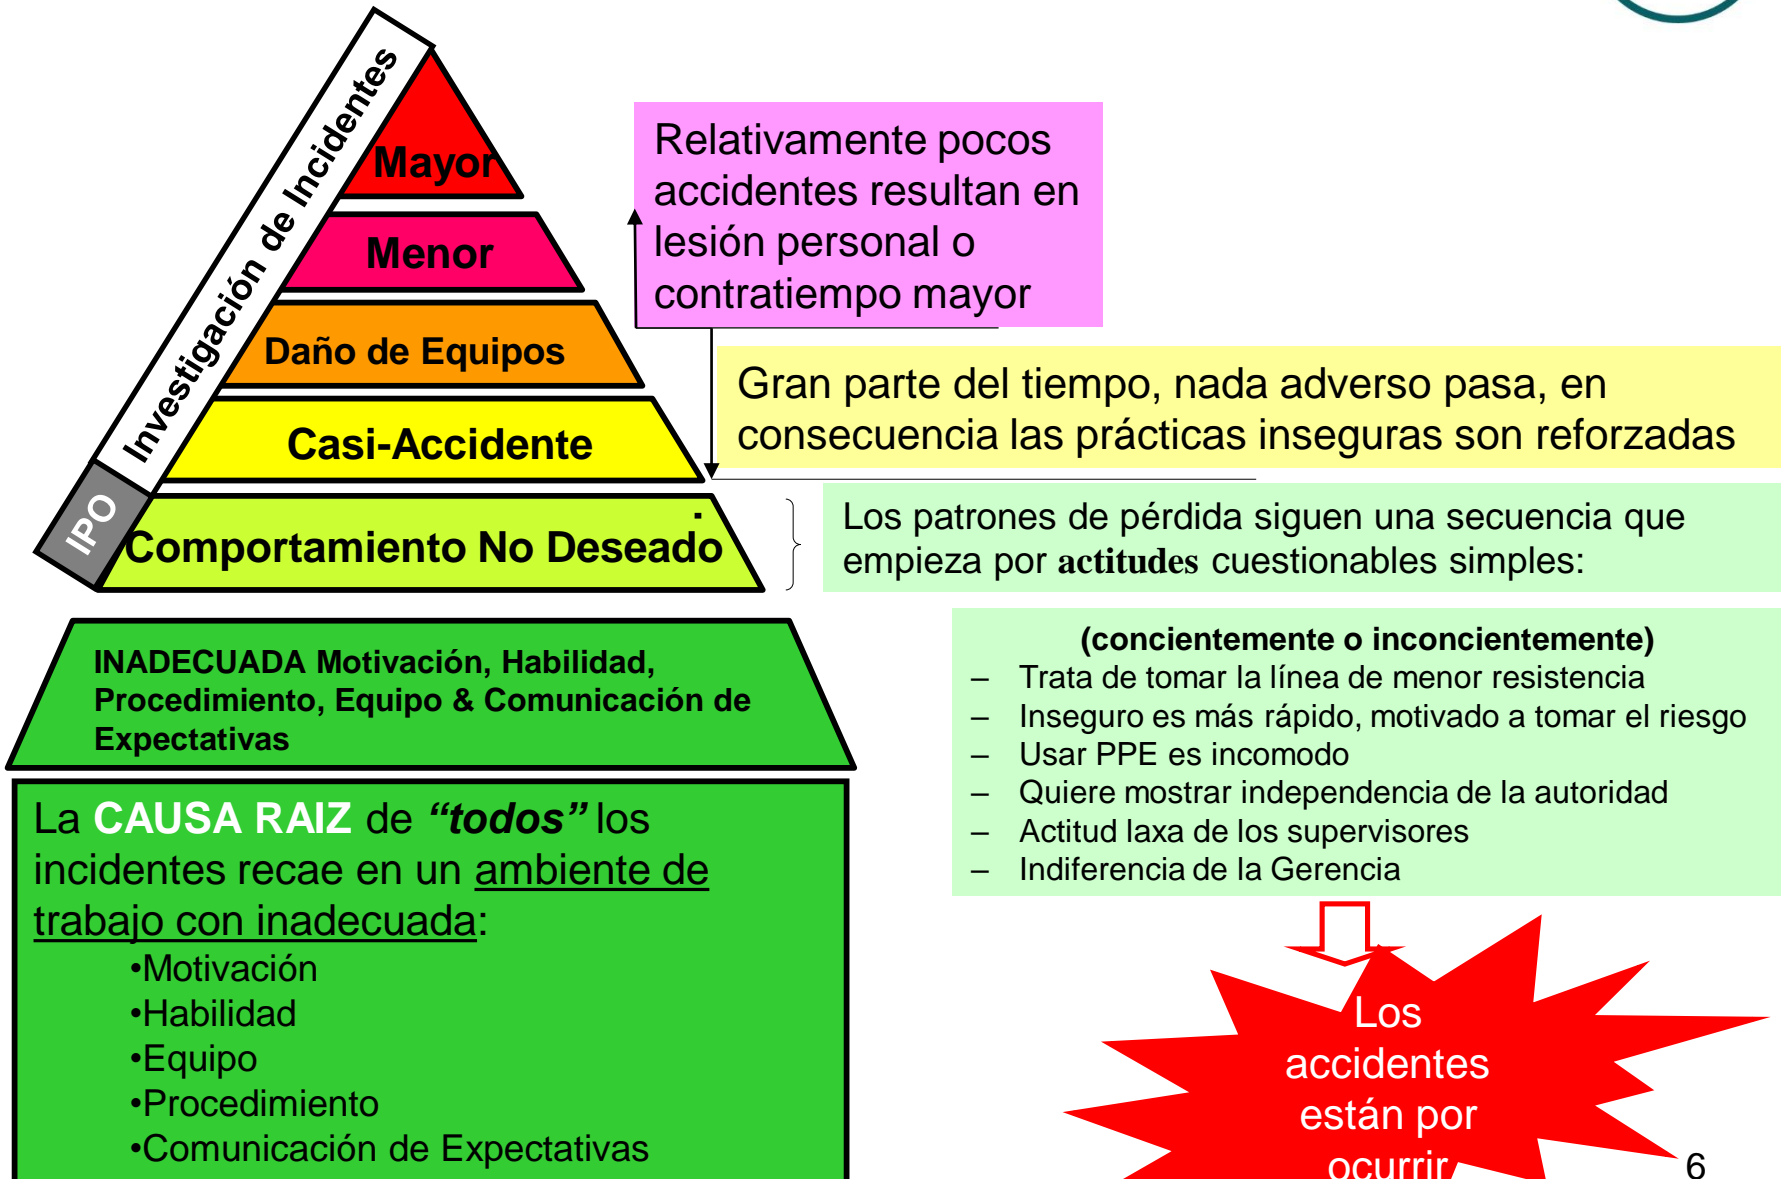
IPO

Investigación de Incidentes

Mayor

Menor

Daño de Equipos

Casi-Accidente

Comportamiento No Deseado

Relativamente pocos accidentes resultan en lesión personal o contratiempo mayor

Gran parte del tiempo, nada adverso pasa, en consecuencia las prácticas inseguras son reforzadas

Los patrones de pérdida siguen una secuencia que empieza por actitudes cuestionables simples:

(concientemente o inconcientemente)
– Trata de tomar la línea de menor resistencia
– Inseguro es más rápido, motivado a tomar el riesgo
– Usar PPE es incomodo
– Quiere mostrar independencia de la autoridad
– Actitud laxa de los supervisores
– Indiferencia de la Gerencia

INADECUADA Motivación, Habilidad, Procedimiento, Equipo & Comunicación de Expectativas

La CAUSA RAIZ de *"todos"* los incidentes recae en un ambiente de trabajo con inadecuada:
•Motivación
•Habilidad
•Equipo
•Procedimiento
•Comunicación de Expectativas

Los accidentes están por ocurrir

6